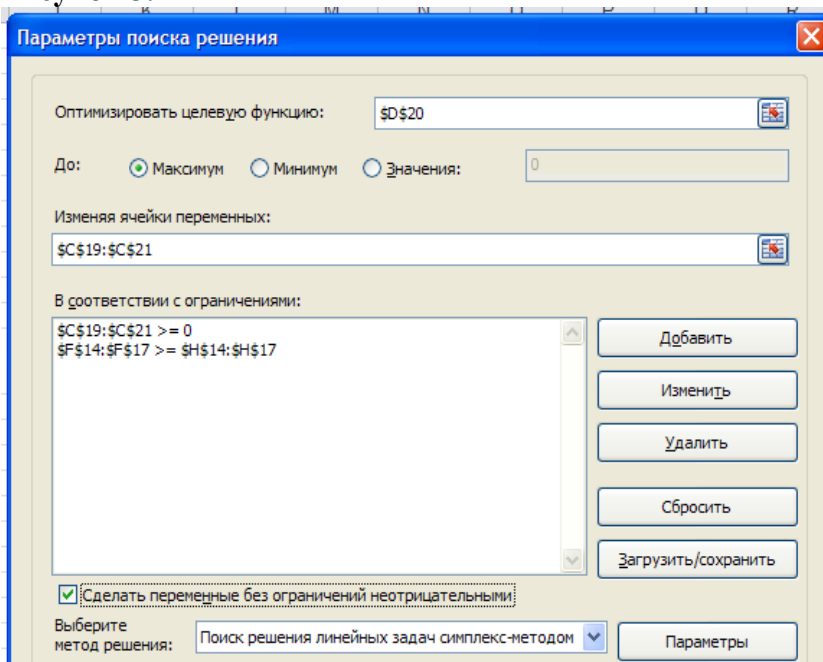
Параметры поиска решения

Оптимизировать целевую функцию: $D$20

До: Максимум Минимум Значения: 0

Изменяя ячейки переменных:

$C$19:$C$21

В соответствии с ограничениями:

$C$19:$C$21 >= 0
$F$14:$F$17 >= $H$14:$H$17

Добавить

Изменить

Удалить

Сбросить

Загрузить/сохранить

Сделать переменные без ограничений неотрицательными

Выберите метод решения: Поиск решения линейных задач симплекс-методом

Параметры